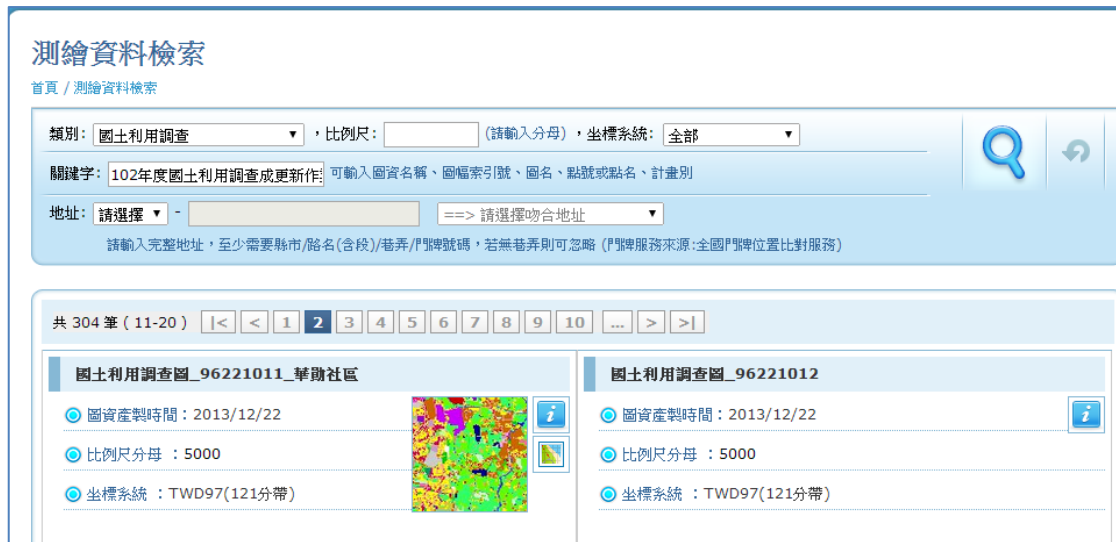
測繪資料檢索

首頁 / 測繪資料檢索

類別: 國土利用調查 ▼ ，比例尺: (請輸入分母) ，坐標系統: 全部 ▼

關鍵字: 102年度國土利用調查成果更新作 可輸入圖資名稱、圖幅索引號、圖名、點號或點名、計畫別

地址: 請選擇 ▼ - ==> 請選擇吻合地址 ▼

請輸入完整地址，至少需要縣市/路名(含段)/巷弄/門牌號碼，若無巷弄則可忽略 (門牌服務來源:全國門牌位置比對服務)

共 304 筆 ( 11-20 ) |< < 1 2 3 4 5 6 7 8 9 10 ... > >|

國土利用調查圖_96221011_華勛社區

圖資產製時間 : 2013/12/22

比例尺分母 : 5000

坐標系統 : TWD97(121分帶)

國土利用調查圖_96221012

圖資產製時間 : 2013/12/22

比例尺分母 : 5000

坐標系統 : TWD97(121分帶)